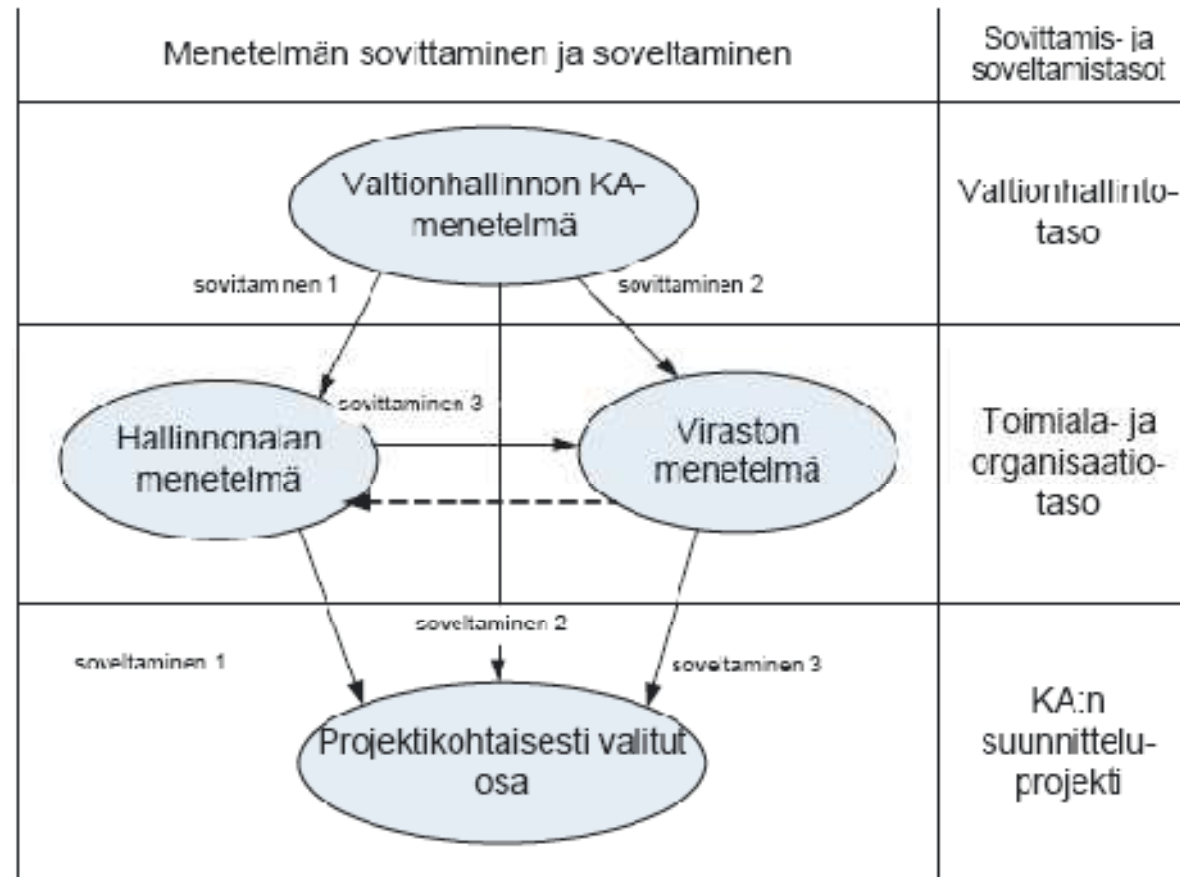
| Menetelmän sovittaminen ja soveltaminen | Sovittamis- ja soveltamistasot |
|---|---|
| Valtionhallinnon KA-menetelmä<br>sovitamnen 1<br>sovittaminen 2 | Valtionhallintotaso |
| sovittaminen 3<br>Hallinnonalan menetelmä<br>Viraston menetelmä | Toimiala- ja organisaatiotaso |
| soveltaminen 2<br>soveltaminen 1<br>sovetaminen 3<br>Projektikohtaisesti valitut osa | KA:n suunnitteluprojekti |